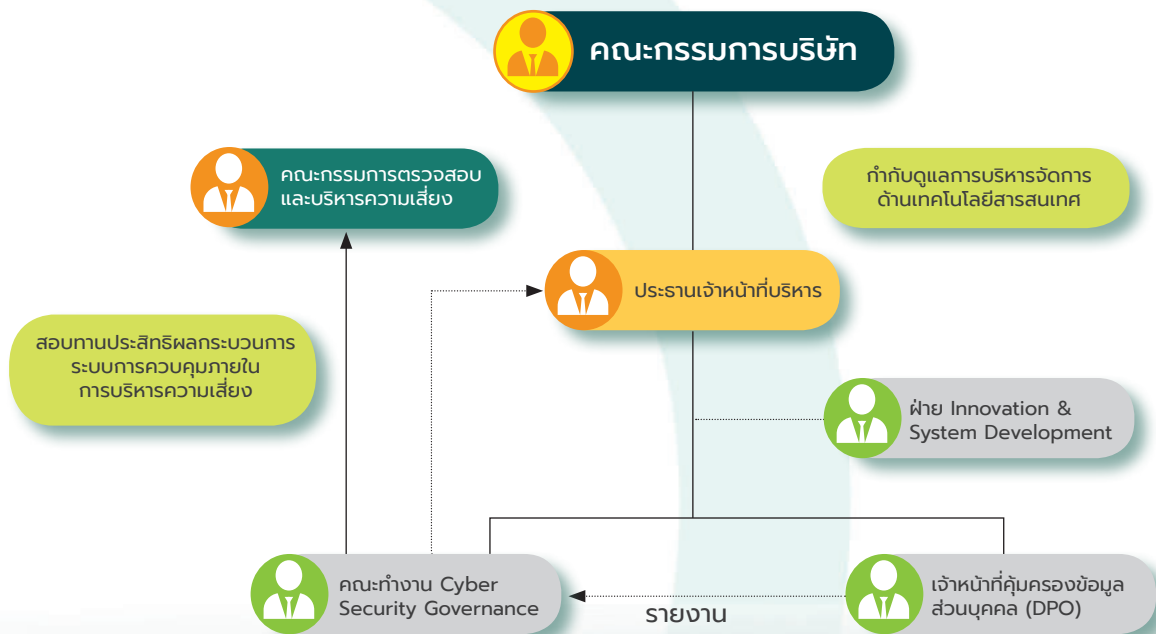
คณะกรรมการบริษัท

คณะกรรมการตรวจสอบ และบริหารความเสี่ยง

กำกับดูแลการบริหารจัดการ ด้านเทคโนโลยีสารสนเทศ

ประธานเจ้าหน้าที่บริหาร

สอบทานประสิทธิผลกระบวนการ ระบบการควบคุมภายใน การบริหารความเสี่ยง

ฝ่าย Innovation & System Development

คณะทำงาน Cyber Security Governance

รายงาน

เจ้าหน้าที่คุ้มครองข้อมูลส่วนบุคคล (DPO)